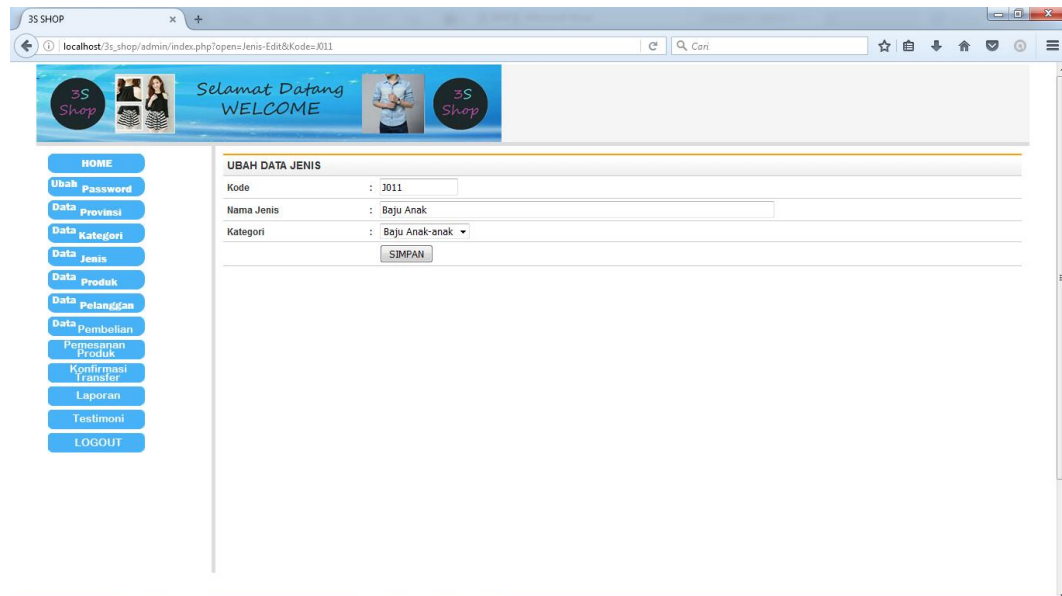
3S SHOP

localhost/3s_shop/admin/index.php?open=Jenis-Edit&Kode=J011

Cari

3S Shop

Selamat Datang WELCOME

3S Shop

HOME
Ubah Password
Data Provinsi
Data Kategori
Data Jenis
Data Produk
Data Pelanggan
Data Pembelian
Pemesanan Produk
Konfirmasi Transfer
Laporan
Testimoni
LOGOUT

UBAH DATA JENIS

| Kode | : J011 |
|---|---|
| Nama Jenis | : Baju Anak |
| Kategori | : Baju Anak-anak |
| | SIMPAN |